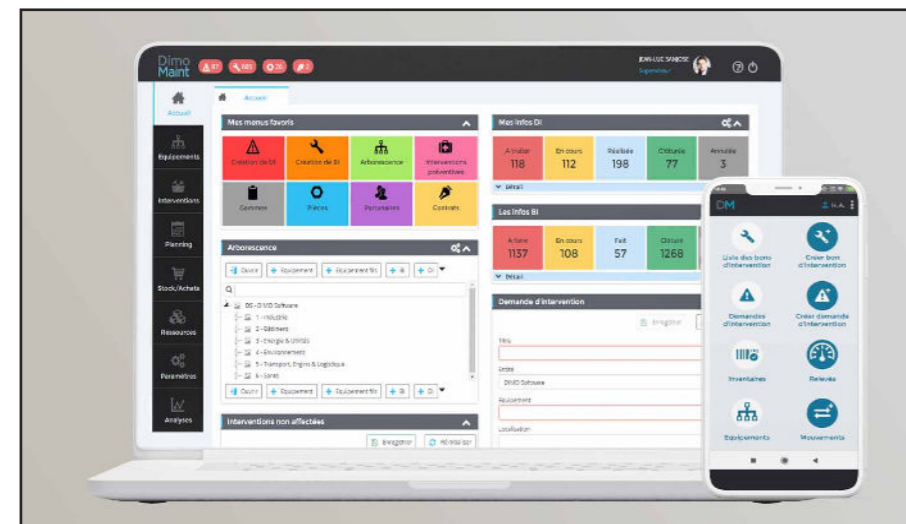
Dimo Maint

87 183 26 3

JEAN-LUC SANOSE
Superviseur

Accueil

Equipements

Interventions

Planning

Stock/Achats

Ressources

Paramètres

Analyses

Accueil

Mes menus favoris

Création de DI

Création de BI

Arborescence

Interventions préventives

Gammes

Pièces

Personnels

Contrats

Arborescence

Ouvrir | + Equipement | + Equipement fils | + BI | + DI

DE - DIMO Software
1 - Industrie
2 - Bâtiment
3 - Energie & Utilités
4 - Environnement
5 - Transport, Engins & Logistique
6 - Santé

Ouvrir | + Equipement | + Equipement fils | + BI | + DI

Interventions non affectées

Enregistrer | Rafraîchir

Mes infos DI

| A traiter | En cours | Réalisée | Clôturée | Annulée |
|---|---|---|---|---|
| 118 | 112 | 198 | 77 | 3 |

Détail

Mes infos BI

| A faire | En cours | Fait | Clôturé |
|---|---|---|---|
| 1137 | 108 | 57 | 1268 |

Détail

Demande d'intervention

Enregistrer

Titre

Entité
DIMO Software

Equipement

Localisation

DM

H.A.

Liste des bons d'intervention

Créer bon d'intervention

Demandes d'intervention

Créer demande d'intervention

Inventaires

Relevés

Equipements

Mouvements